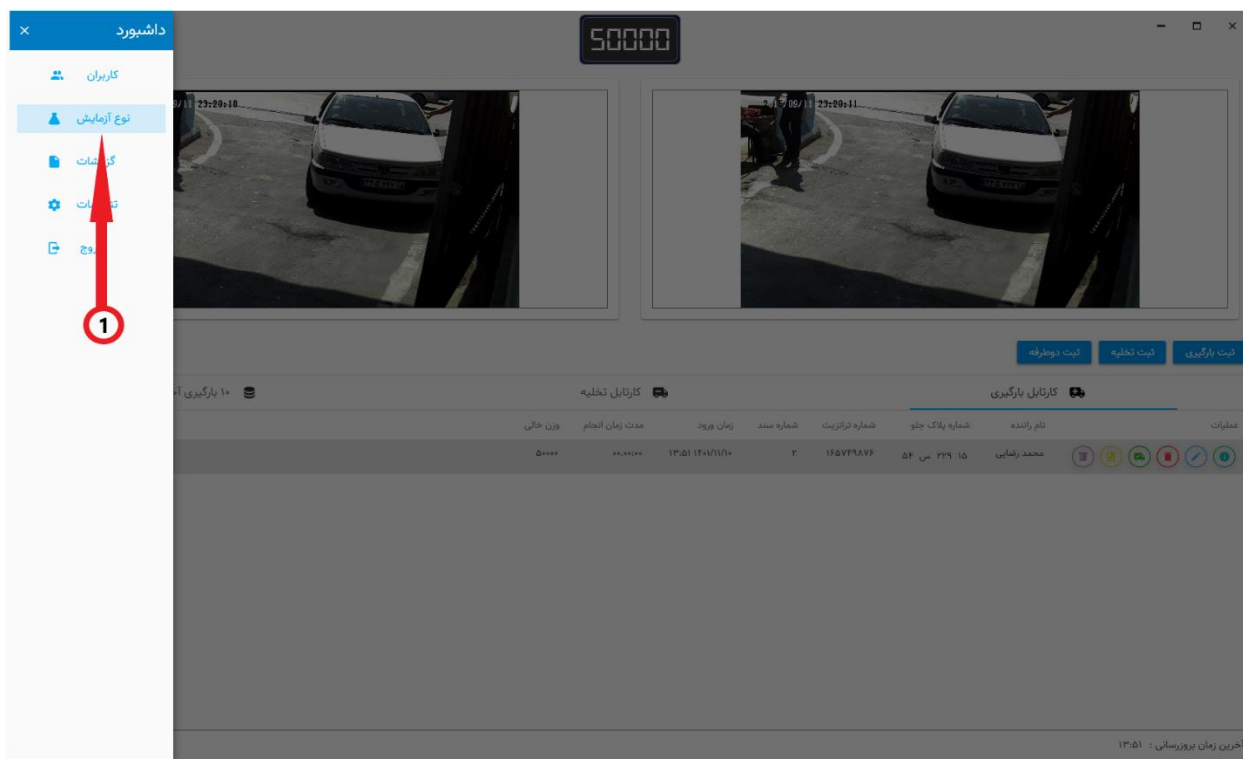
داشبورد ×

کاربران
نوع آزمایش
گزارشات
تنظیمات
خروج

1

50000

9/11 23:20:10
9/11 23:20:11

ثبت بارگیری
ثبت تخلیه
ثبت دوطرفه

کارتابل بارگیری
کارتابل تخلیه
۱۰ بارگیری آ

| عملیات | نام راننده | شماره پلاک جلو | شماره ترانزیت | شماره سند | زمان ورود | مدت زمان انجام | وزن خالی |
|---|---|---|---|---|---|---|---|
| | محمد رضایی | ۱۵ ۳۲۹ س ۵۴ | ۱۶۵۷۴۹۸۷۶ | ۲ | ۱۳:۵۱ ۱۴۰۱/۱۱/۱۰ | ۰۰:۰۰:۰۰ | ۵۰۰۰۰ |

آخرین زمان بروزرسانی : ۱۳:۵۱